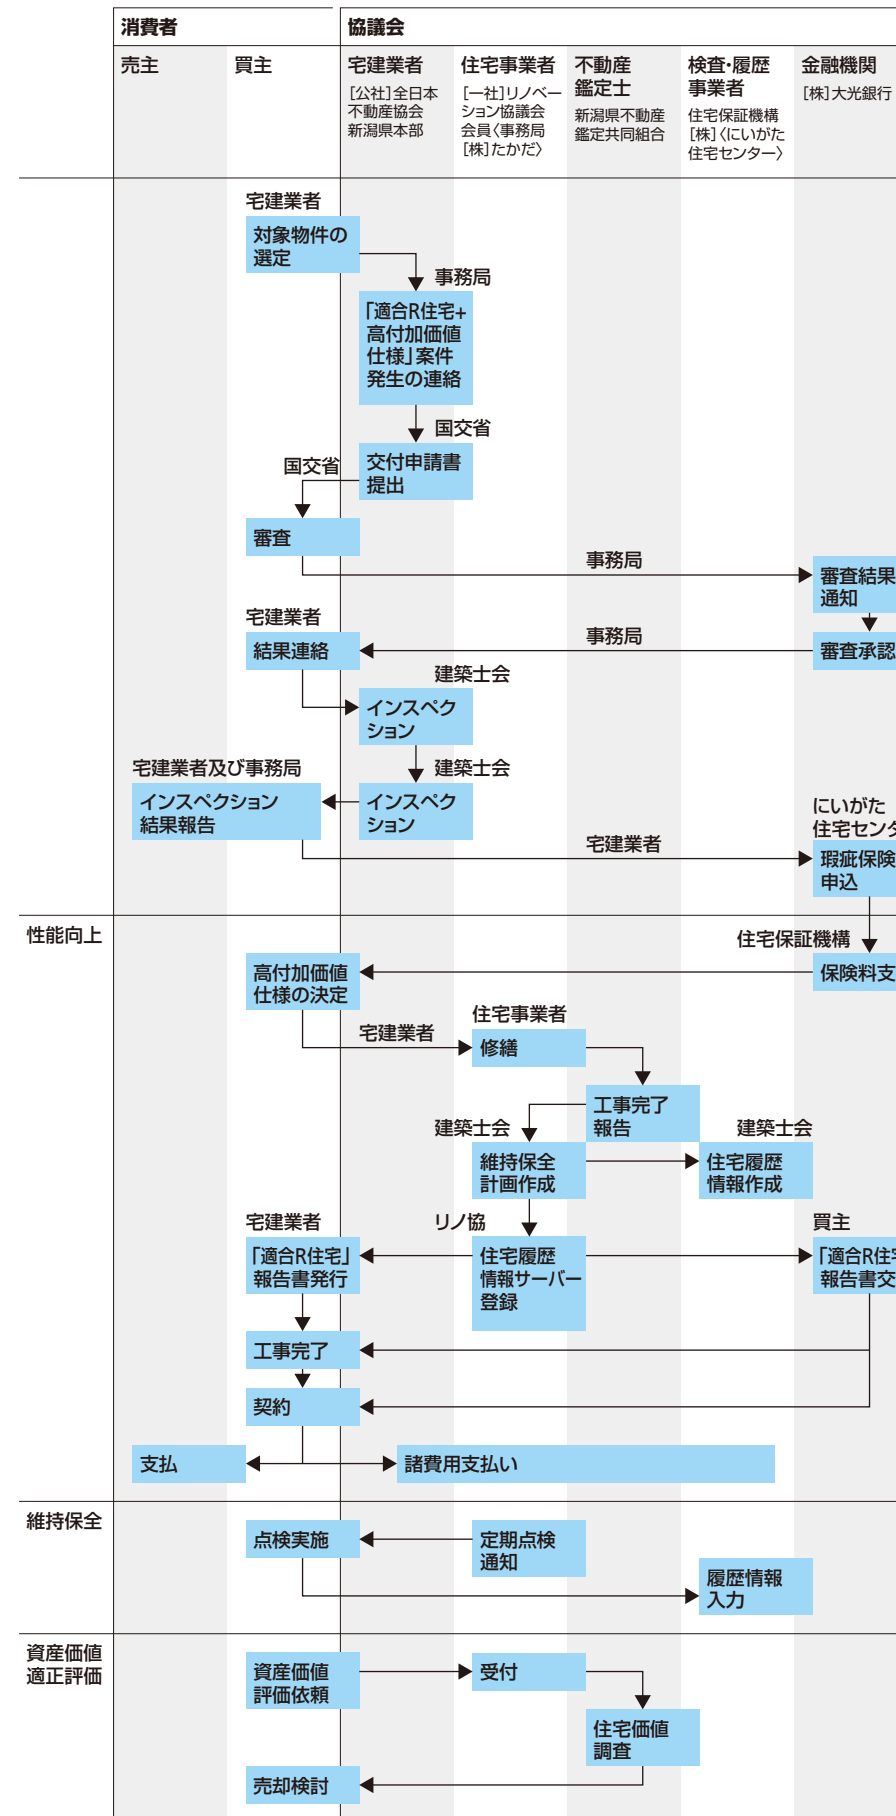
消費者

売主

買主

協議会

宅建業者
［公社］全日本不動産協会新潟県本部

住宅事業者
［一社］リノベーション協議会会員〈事務局［株］たかだ〉

不動産鑑定士
新潟県不動産鑑定共同組合

検査・履歴事業者
住宅保証機構［株］〈にいがた住宅センター〉

金融機関
［株］大光銀行

宅建業者

対象物件の選定

事務局

「適合R住宅+高付加価値仕様」案件発生の連絡

国交省

交付申請書提出

国交省

審査

事務局

審査結果通知

宅建業者

結果連絡

事務局

審査承認

建築士会

インスペクション

宅建業者及び事務局

建築士会

インスペクション結果報告

インスペクション

にいがた住宅センタ

宅建業者

瑕疵保険申込

性能向上

住宅保証機構

高付加価値仕様の決定

保険料支

住宅事業者

宅建業者

修繕

工事完了報告

建築士会

建築士会

維持保全計画作成

住宅履歴情報作成

宅建業者

リノ協

買主

「適合R住宅」報告書発行

住宅履歴情報サーバー登録

「適合R住宅報告書交

工事完了

契約

支払

諸費用支払い

維持保全

点検実施

定期点検通知

履歴情報入力

資産価値適正評価

資産価値評価依頼

受付

住宅価値調査

売却検討